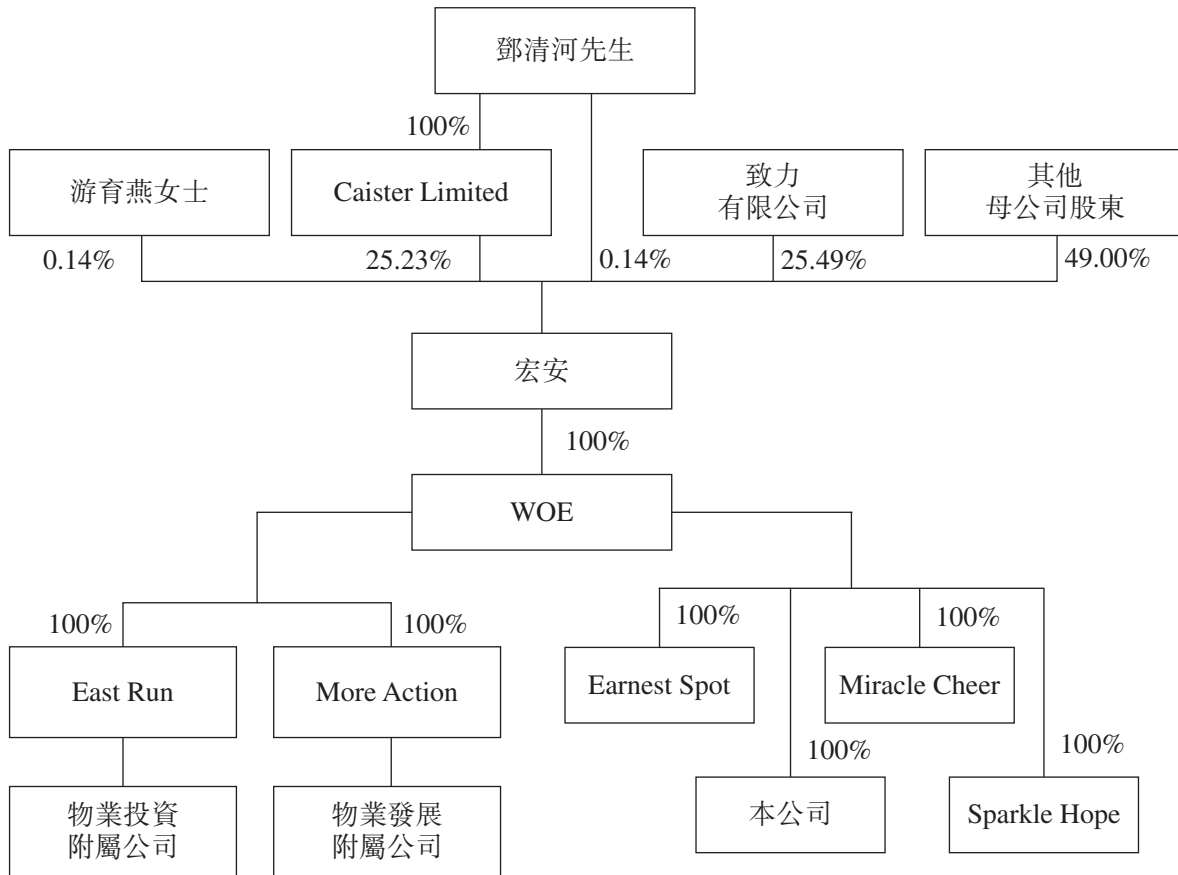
鄧清河先生

100%

游育燕女士

Caister Limited

致力
有限公司

其他
母公司股東

0.14%

25.23%

0.14%

25.49%

49.00%

宏安

100%

WOE

100%

100%

100%

100%

East Run

More Action

Earnest Spot

Miracle Cheer

100%

100%

物業投資
附屬公司

物業發展
附屬公司

本公司

Sparkle Hope